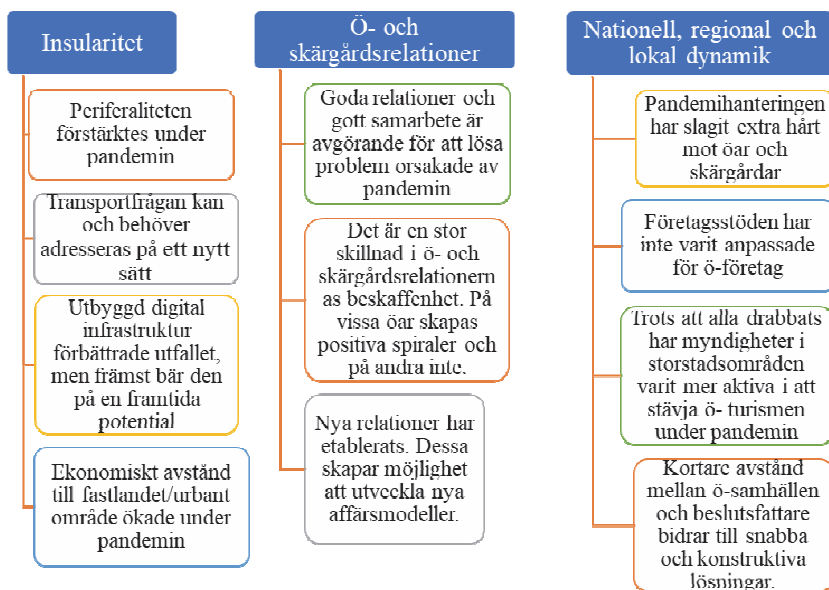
Insularitet

Perifera­liteten förstärktes under pandemin

Transportfrågan kan och behöver adresseras på ett nytt sätt

Utbyggd digital infrastruktur förbättrade utfallet, men främst bär den på en framtida potential

Ekonomiskt avstånd till fastlandet/urbant område ökade under pandemin

Ö- och skärgårdsrelationer

Goda relationer och gott samarbete är avgörande för att lösa problem orsakade av pandemin

Det är en stor skillnad i ö- och skärgårdsrelationern as beskaffenhet. På vissa öar skapas positiva spiraler och på andra inte.

Nya relationer har etablerats. Dessa skapar möjlighet att utveckla nya affärsmodeller.

Nationell, regional och lokal dynamik

Pandemihanteringen har slagit extra hårt mot öar och skärgårdar

Företagsstöden har inte varit anpassade för ö-företag

Trots att alla drabbats har myndigheter i storstadsområden varit mer aktiva i att stävja ö- turismen under pandemin

Kortare avstånd mellan ö-samhällen och beslutsfattare bidrar till snabba och konstruktiva lösningar.